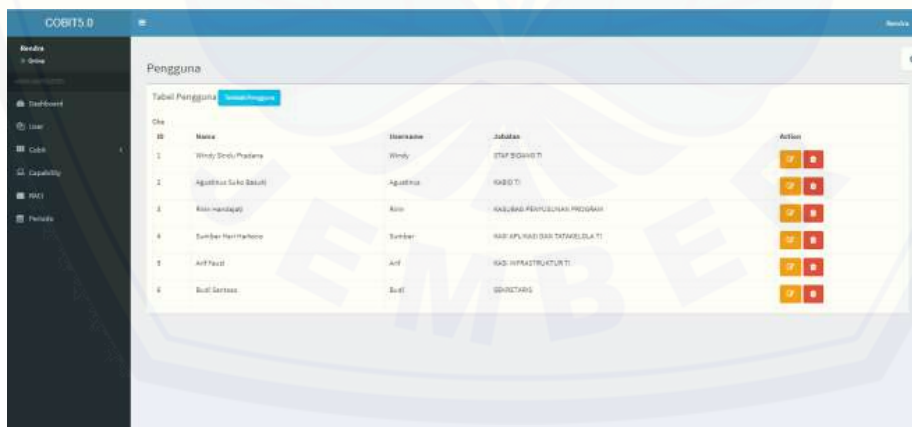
COBIT5.0

Rendra

Online

Dashboard

User

Cobit

Capability

RACI

Periode

Rendra

Pengguna

Tabel Pengguna Tambah Pengguna

| ID | Nama | Username | Jabatan | Action |
|---|---|---|---|---|
| 1 | Windy Sindu Pradana | Windy | STAF BIDANG TI | |
| 2 | Agustinus Suko Basuki | Agustinus | KABID TI | |
| 3 | Rini Handayani | Rini | KASUBAG PENYUSUNAN PROGRAM | |
| 4 | Sumber Hari Harlono | Sumber | KASI APLIKASI DAN TATAKELOLA TI | |
| 5 | Arif Fauzi | Arif | KASI INFRASTRUKTUR TI | |
| 6 | Budi Santoso | Budi | SEKRETARIS | |